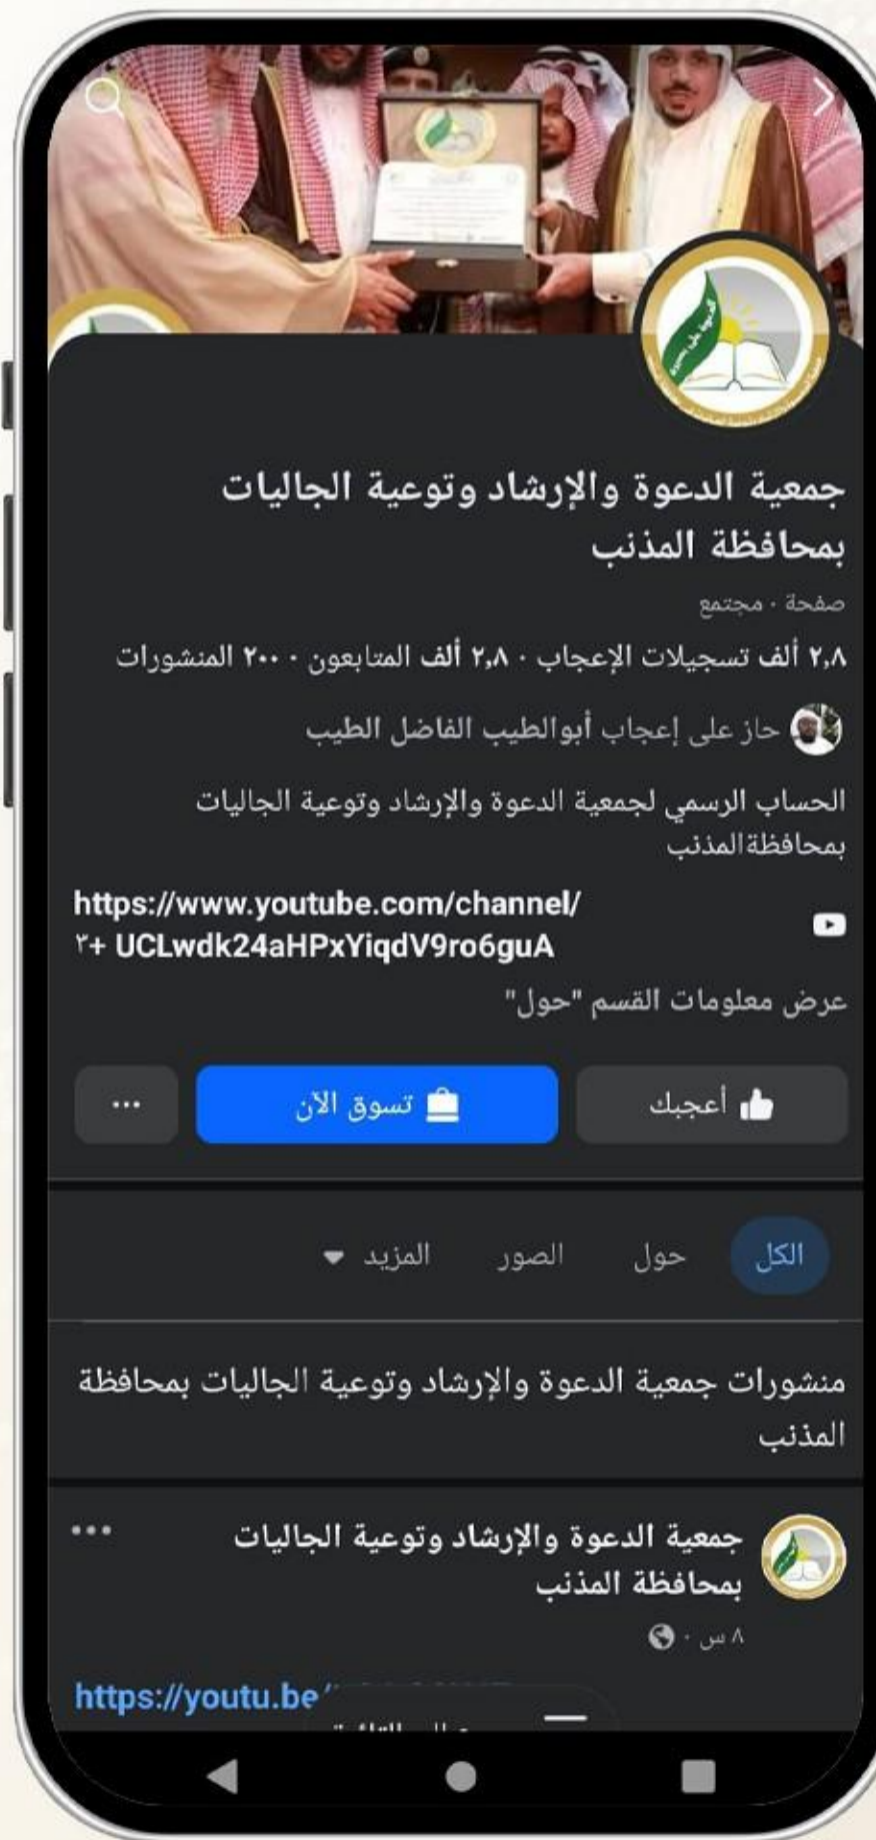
جمعية الدعوة والإرشاد وتوعية الجاليات بمحافظة المذنب

صفحة · مجتمع

٢,٨ ألف تسجيلات الإعجاب · ٢,٨ ألف المتابعون · ٢٠٠ المنشورات

حاز على إعجاب أبوالطيب الفاضل الطيب

الحساب الرسمي لجمعية الدعوة والإرشاد وتوعية الجاليات بمحافظة المذنب

https://www.youtube.com/channel/UCLwdk24aHPxYiqdV9ro6guA +٢

عرض معلومات القسم "حول"

أعجبك

تسوق الآن

...

الكل

حول

الصور

المزيد

منشورات جمعية الدعوة والإرشاد وتوعية الجاليات بمحافظة المذنب

جمعية الدعوة والإرشاد وتوعية الجاليات بمحافظة المذنب

٨ س ·

https://youtu.be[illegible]